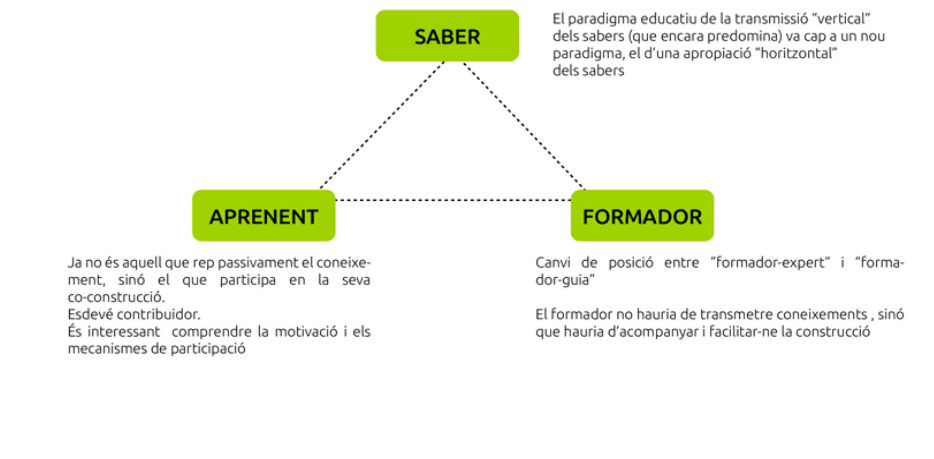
SABER

El paradigma educatiu de la transmissió "vertical" dels sabers (que encara predomina) va cap a un nou paradigma, el d'una apropiació "horitzontal" dels sabers

APRENENT

FORMADOR

Ja no és aquell que rep passivament el coneixement, sinó el que participa en la seva co-construcció.
Esdevé contribuidor.
És interessant comprendre la motivació i els mecanismes de participació

Canvi de posició entre "formador-expert" i "formador-guia"

El formador no hauria de transmetre coneixements , sinó que hauria d'acompanyar i facilitar-ne la construcció